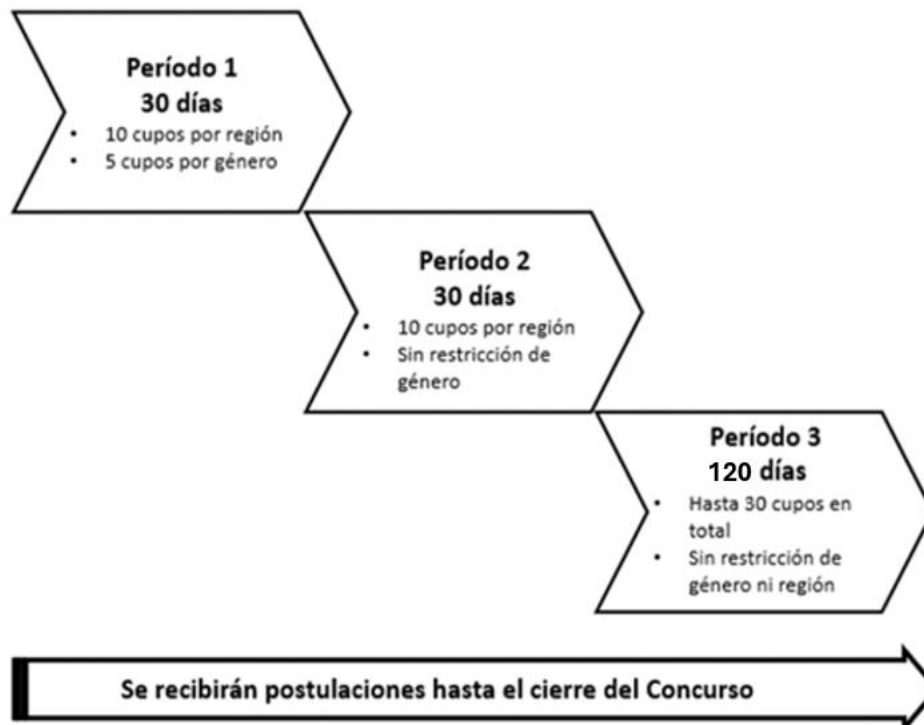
Período 1
30 días

- 10 cupos por región
- 5 cupos por género

Período 2
30 días

- 10 cupos por región
- Sin restricción de género

Período 3
120 días

- Hasta 30 cupos en total
- Sin restricción de género ni región

Se recibirán postulaciones hasta el cierre del Concurso